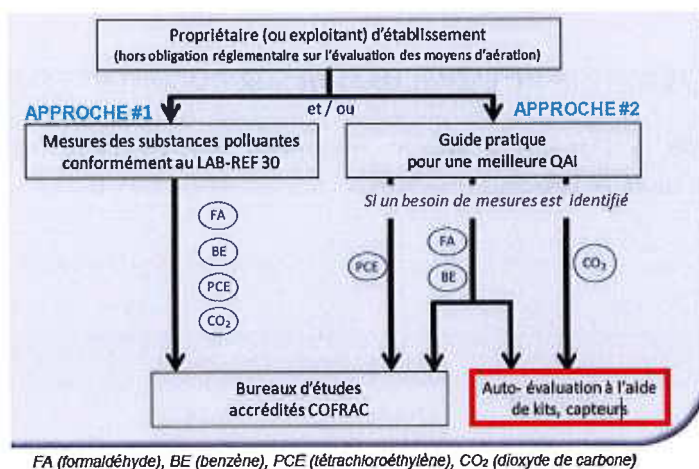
Propriétaire (ou exploitant) d'établissement
(hors obligation réglementaire sur l'évaluation des moyens d'aération)

APPROCHE #1

et / ou

APPROCHE #2

Mesures des substances polluantes conformément au LAB-REF 30

Guide pratique pour une meilleure QAI

Si un besoin de mesures est identifié

FA

BE

PCE

$CO_2$

PCE

FA

BE

$CO_2$

Bureaux d'études accrédités COFRAC

Auto- évaluation à l'aide de kits, capteurs

FA (formaldéhyde), BE (benzène), PCE (tétrachloroéthylène), $CO_2$ (dioxyde de carbone)